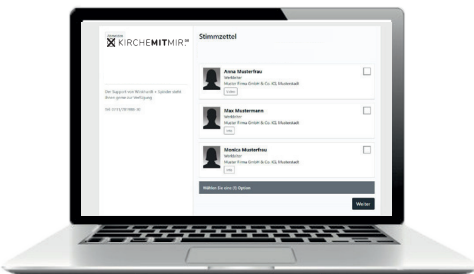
KIRCHEMITMIR.

Stimmzettel

Der Support von Kirchemitmir.de steht Ihnen gerne zur Verfügung

Anna Musterfrau
Webdesign
Muster Firma GmbH & Co. KG, Musterstadt

Max Mustermann
Webdesign
Muster Firma GmbH & Co. KG, Musterstadt

Monica Musterfrau
Webdesign
Muster Firma GmbH & Co. KG, Musterstadt

Wählen Sie eine (1) Option

Weiter